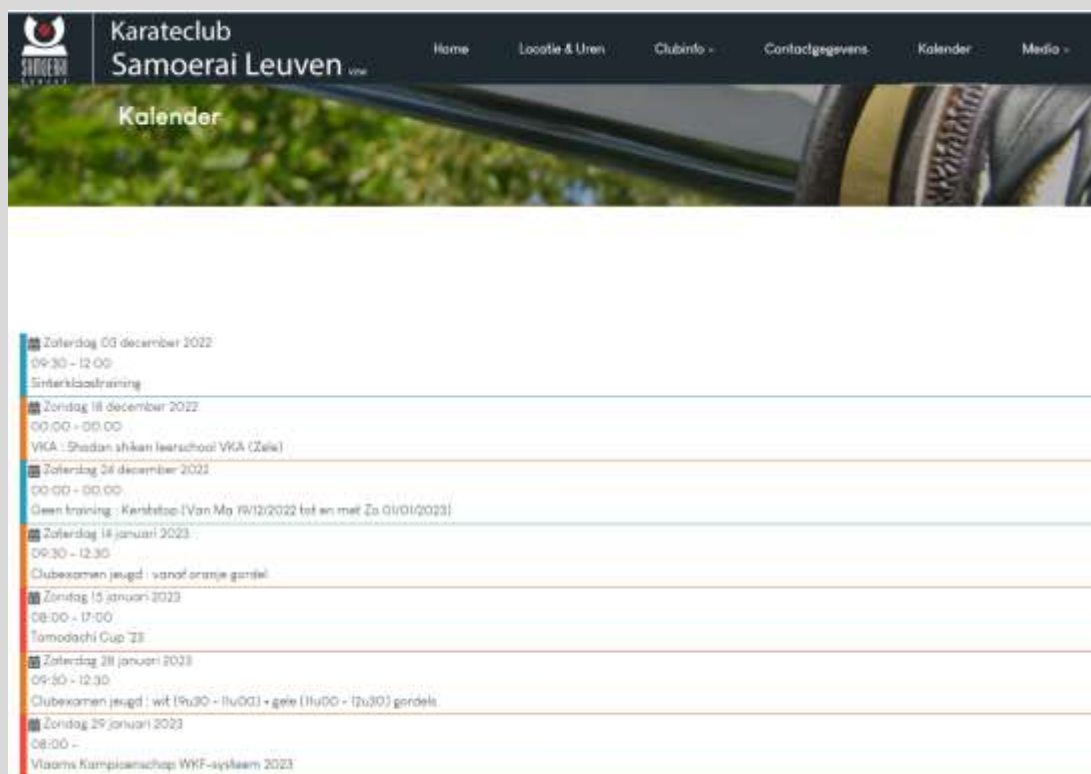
SAMOERAI

Karateclub
Samoerai Leuven vzw

Home Locatie & Uren Clubinfo Contactgegevens Kalender Media

Kalender

Zaterdag 03 december 2022
09:30 - 12:00
Sinterklaastraining

Zondag 18 december 2022
00:00 - 00:00
VKA : Shodan shiken leerschool VKA (Zele)

Zaterdag 24 december 2022
00:00 - 00:00
Geen training : Kerststop (Van Ma 19/12/2022 tot en met Zo 01/01/2023)

Zaterdag 14 januari 2023
09:30 - 12:30
Clubexamen jeugd : vanaf oranje gordel

Zondag 15 januari 2023
08:00 - 17:00
Tomodachi Cup '23

Zaterdag 28 januari 2023
09:30 - 12:30
Clubexamen jeugd : wit (9u30 - 11u00) + gele (11u00 - 12u30) gordels

Zondag 29 januari 2023
08:00 -
Vlaams Kampioenschap WKF-systeem 2023